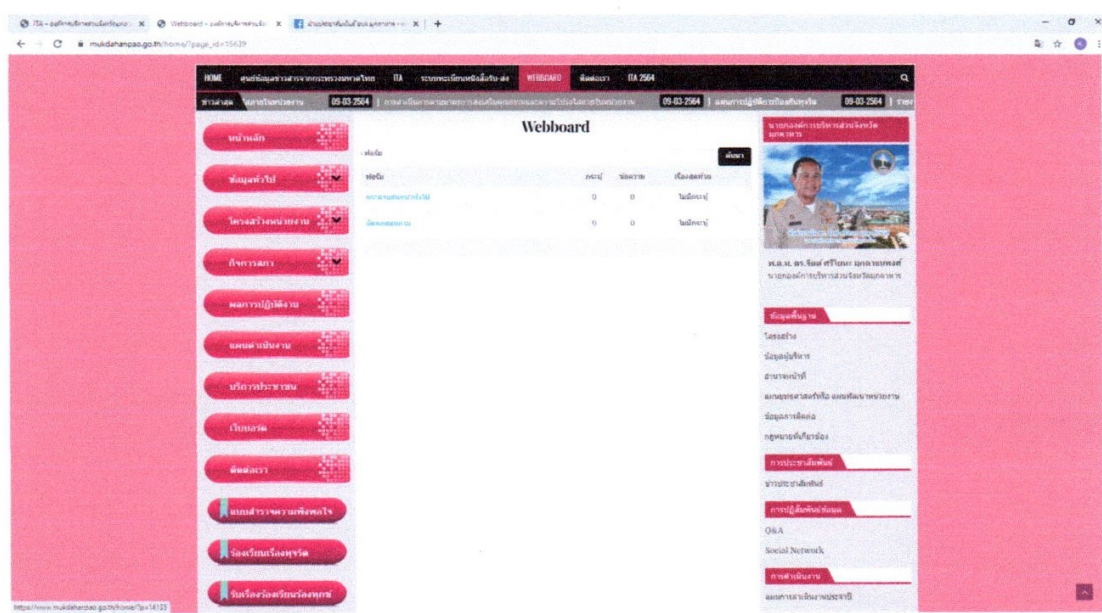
ITA – องค์การบริหารส่วนจังหวัดมุกดาหาร | Webboard – องค์การบริหารส่วนจังหวัด | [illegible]

mukdahanpao.go.th/home/?page_id=15629

HOME | ศูนย์ข้อมูลข่าวสารจากกระทรวงมหาดไทย | ITA | ระบบทะเบียนหนังสือรับ-ส่ง | WEBBOARD | ติดต่อเรา | ITA 2564

ข่าวล่าสุด | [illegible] | 09-03-2564 | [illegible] | 09-03-2564 | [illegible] | 09-03-2564 | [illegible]

หน้าหลัก
ข้อมูลทั่วไป
โครงสร้างหน่วยงาน
กิจการสภา
ผลการปฏิบัติงาน
แผนดำเนินงาน
บริการประชาชน
เว็บบอร์ด
ติดต่อเรา
แบบสำรวจความพึงพอใจ
ร้องเรียนเรื่องทุจริต
รับเรื่องร้องเรียนร้องทุกข์

Webboard

ฟอรัม

ค้นหา

| ฟอรัม | กระทู้ | ข้อความ | เรื่องล่าสุด |
|---|---|---|---|
| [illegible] | 0 | 0 | ไม่มีกระทู้ |
| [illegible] | 0 | 0 | ไม่มีกระทู้ |

นายกองค์การบริหารส่วนจังหวัดมุกดาหาร

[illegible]
นายกองค์การบริหารส่วนจังหวัดมุกดาหาร

ข้อมูลพื้นฐาน
โครงสร้าง
ข้อมูลผู้บริหาร
อำนาจหน้าที่
แผนยุทธศาสตร์หรือแผนพัฒนาหน่วยงาน
ข้อมูลการติดต่อ
กฎหมายที่เกี่ยวข้อง

การประชาสัมพันธ์
ข่าวประชาสัมพันธ์

การปฏิสัมพันธ์ข้อมูล
Q&A
Social Network

การดำเนินงาน
แผนการดำเนินงานประจำปี

https://www.mukdahanpao.go.th/home/?p=14135